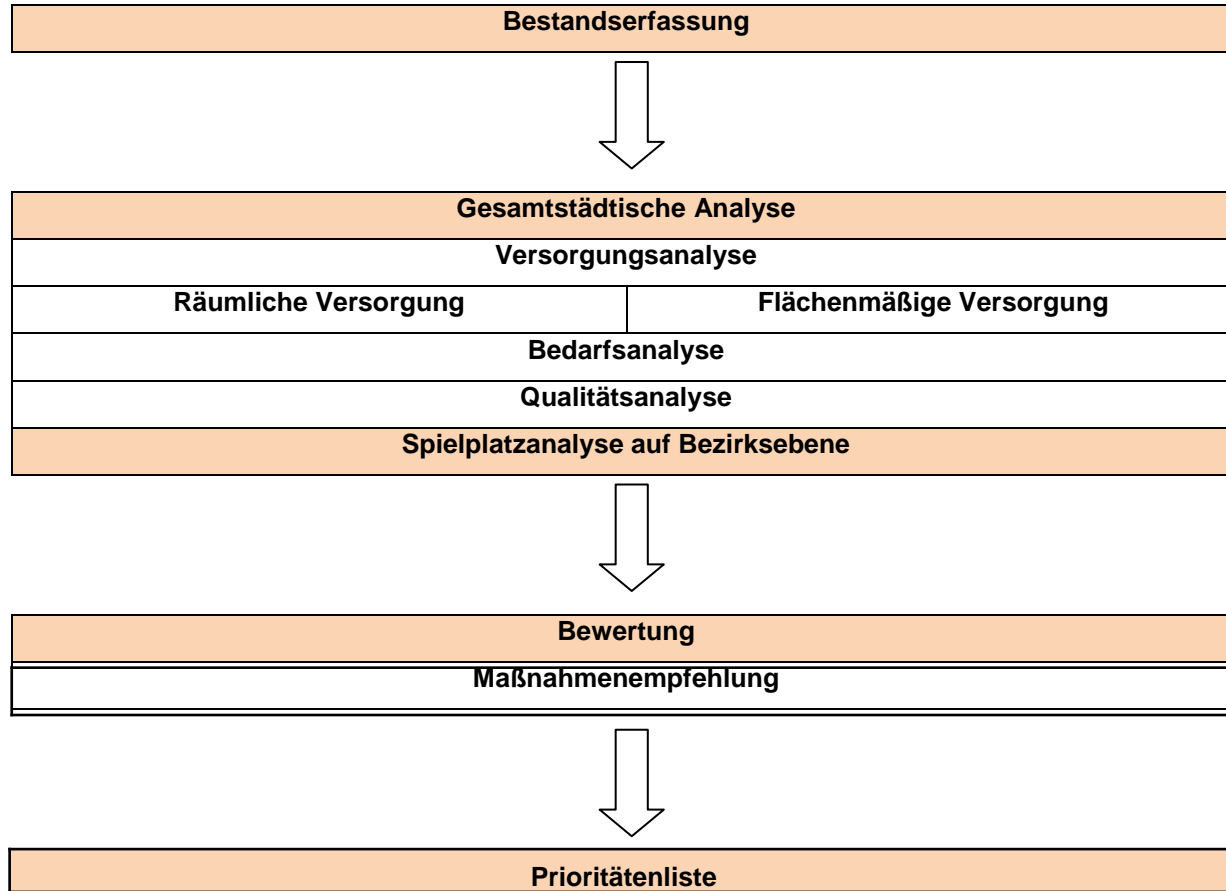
Bestandserfassung

Gesamtstädtische Analyse

Versorgungsanalyse

Räumliche Versorgung

Flächenmäßige Versorgung

Bedarfsanalyse

Qualitätsanalyse

Spielplatzanalyse auf Bezirksebene

Bewertung

Maßnahmenempfehlung

Prioritätenliste